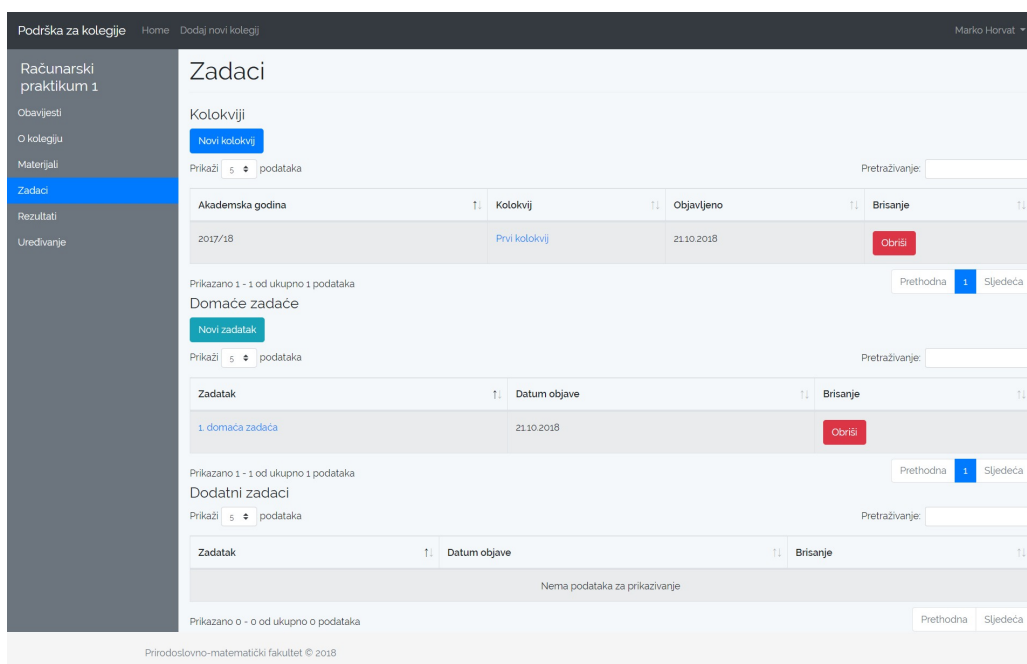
Podrška za kolegije Home Dodaj novi kolegij Marko Horvat

Računarski praktikum 1

Obavijesti
O kolegiju
Materijali
Zadaci
Rezultati
Uređivanje

Zadaci

Kolokviji

Novi kolokvij

Prikaži 5 podataka

Pretraživanje:

| Akademska godina | Kolokvij | Objavljeno | Brisanje |
|---|---|---|---|
| 2017/18 | Prvi kolokvij | 21.10.2018 | Obriši |

Prikazano 1 - 1 od ukupno 1 podataka

Prethodna 1 Sljedeća

Domaće zadaće

Novi zadatak

Prikaži 5 podataka

Pretraživanje:

| Zadatak | Datum objave | Brisanje |
|---|---|---|
| 1. domaća zadaća | 21.10.2018 | Obriši |

Prikazano 1 - 1 od ukupno 1 podataka

Prethodna 1 Sljedeća

Dodatni zadaci

Prikaži 5 podataka

Pretraživanje:

| Zadatak | Datum objave | Brisanje |
|---|---|---|
| Nema podataka za prikazivanje | | |

Prikazano 0 - 0 od ukupno 0 podataka

Prethodna Sljedeća

Prirodoslovno-matematički fakultet © 2018